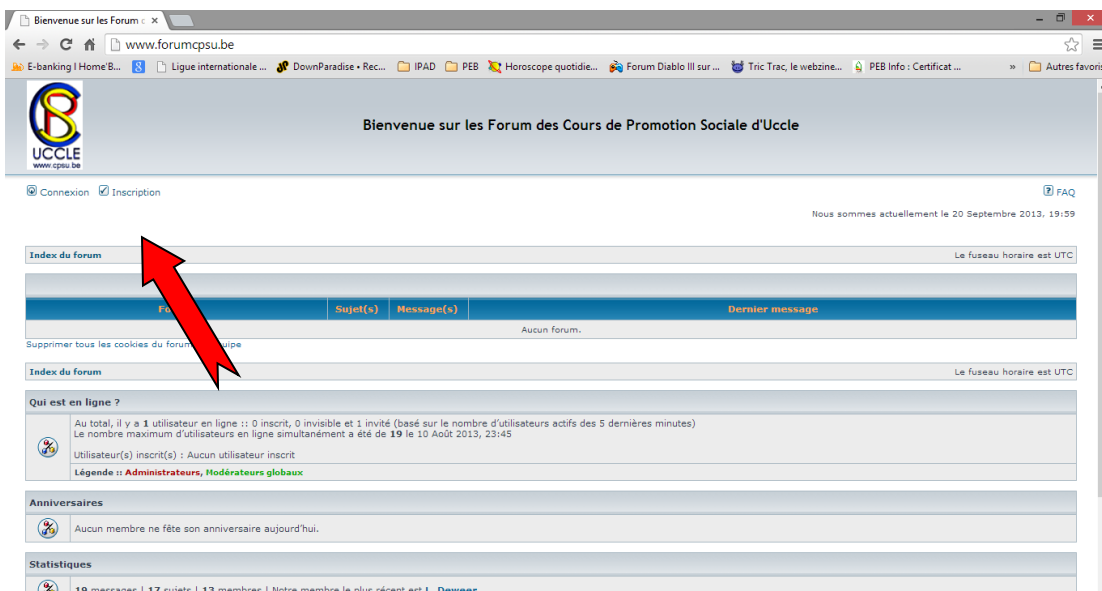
Bienvenue sur les Forum c ×

www.forumcpsu.be

E-banking I Home'B... Ligue internationale ... DownParadise • Rec... IPAD PEB Horoscope quotidie... Forum Diablo III sur ... Tric Trac, le webzine... PEB Info : Certificat ... » Autres favoris

UCCLE
www.cpsu.be

Bienvenue sur les Forum des Cours de Promotion Sociale d'Uccle

Connexion Inscription

FAQ

Nous sommes actuellement le 20 Septembre 2013, 19:59

Index du forum

Le fuseau horaire est UTC

| Fo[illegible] | Sujet(s) | Message(s) | Dernier message |
|---|---|---|---|
| Aucun forum. | | | |

Supprimer tous les cookies du forum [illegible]uipe

Index du forum

Le fuseau horaire est UTC

Qui est en ligne ?

Au total, il y a 1 utilisateur en ligne :: 0 inscrit, 0 invisible et 1 invité (basé sur le nombre d'utilisateurs actifs des 5 dernières minutes)
Le nombre maximum d'utilisateurs en ligne simultanément a été de 19 le 10 Août 2013, 23:45

Utilisateur(s) inscrit(s) : Aucun utilisateur inscrit

Légende :: Administrateurs, Modérateurs globaux

Anniversaires

Aucun membre ne fête son anniversaire aujourd'hui.

Statistiques

19 messages | 17 sujets | 13 membres | Notre membre le plus récent est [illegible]